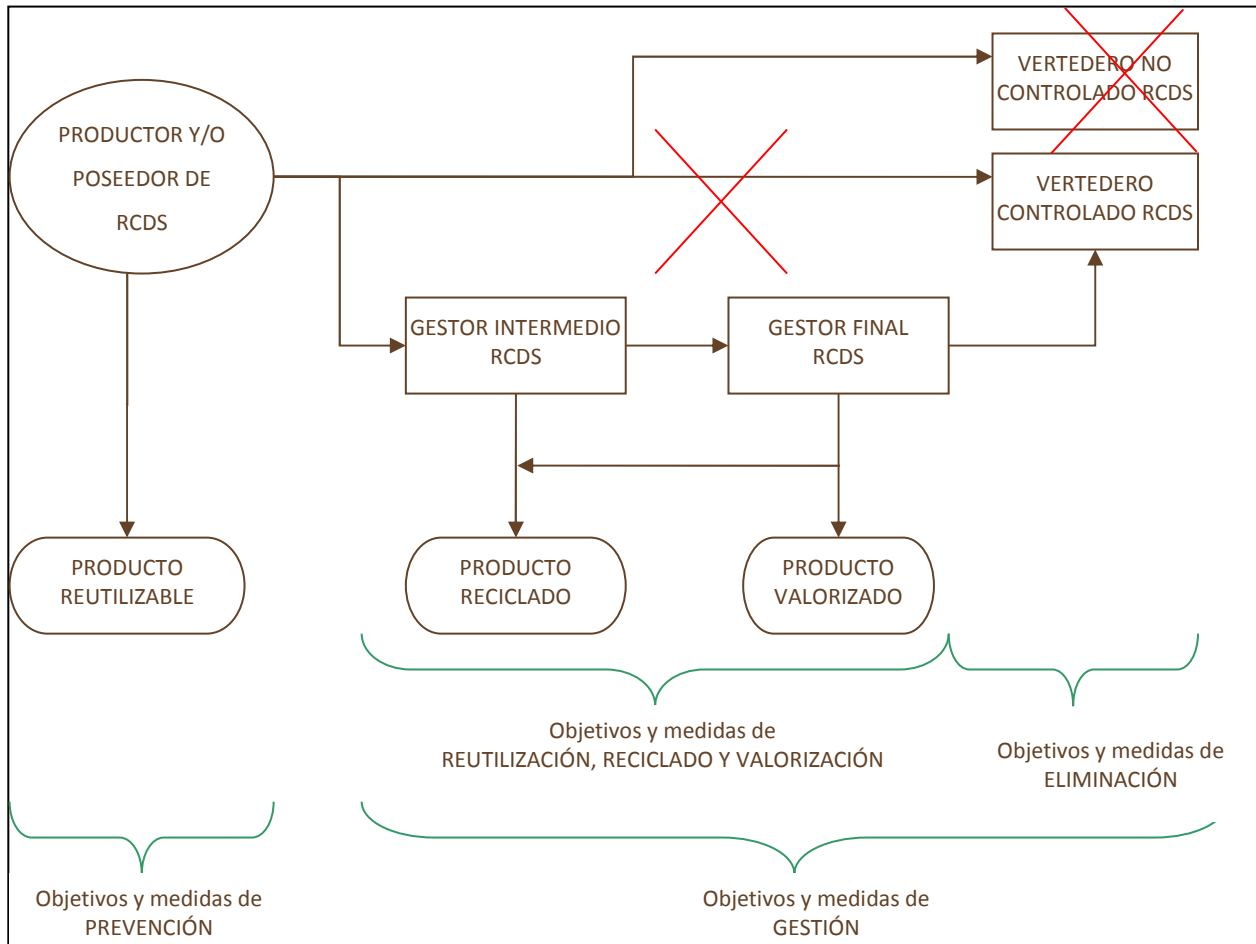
PRODUCTOR Y/O POSEEDOR DE RCDS

VERTEDERO NO CONTROLADO RCDS

VERTEDERO CONTROLADO RCDS

GESTOR INTERMEDIO RCDS

GESTOR FINAL RCDS

PRODUCTO REUTILIZABLE

PRODUCTO RECICLADO

PRODUCTO VALORIZADO

Objetivos y medidas de REUTILIZACIÓN, RECICLADO Y VALORIZACIÓN

Objetivos y medidas de ELIMINACIÓN

Objetivos y medidas de PREVENCIÓN

Objetivos y medidas de GESTIÓN